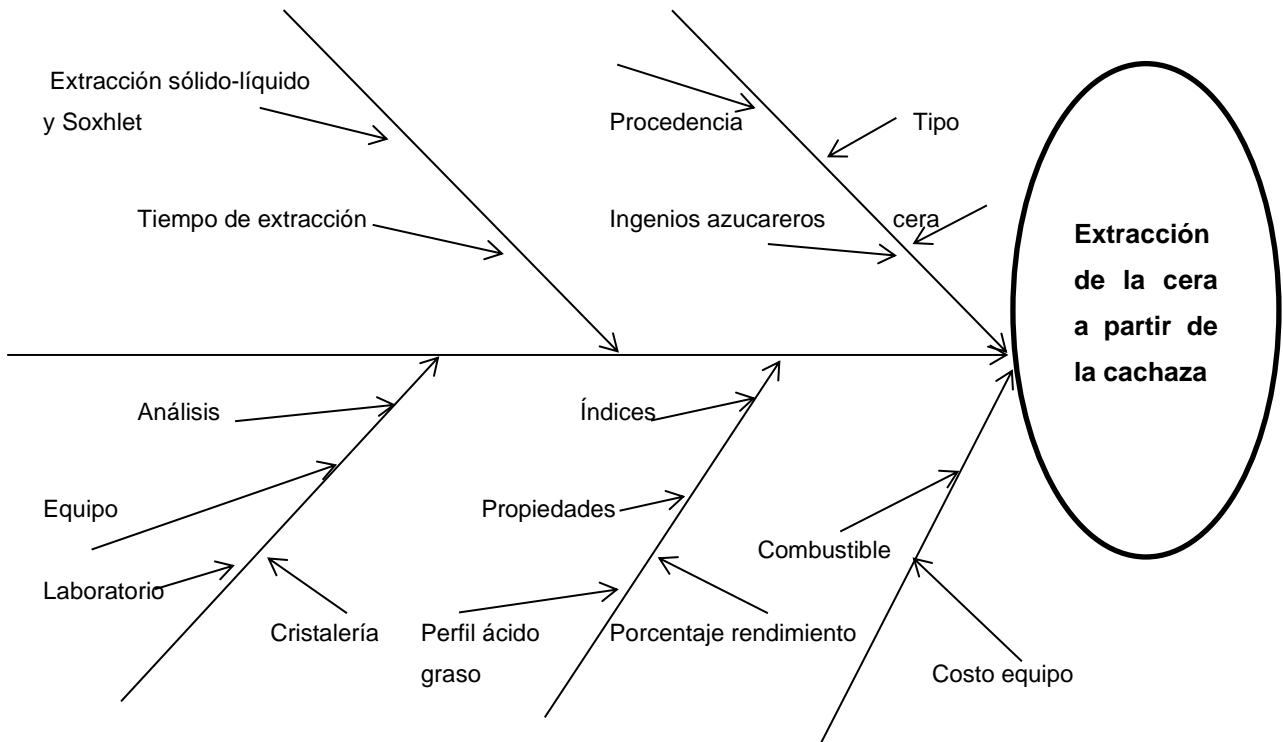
Extracción sólido-líquido y Soxhlet

Tiempo de extracción

Procedencia

Tipo

Ingenios azucareros

cera

**Extracción de la cera a partir de la cachaza**

Análisis

Equipo

Laboratorio

Cristalería

Índices

Propiedades

Perfil ácido graso

Porcentaje rendimiento

Combustible

Costo equipo